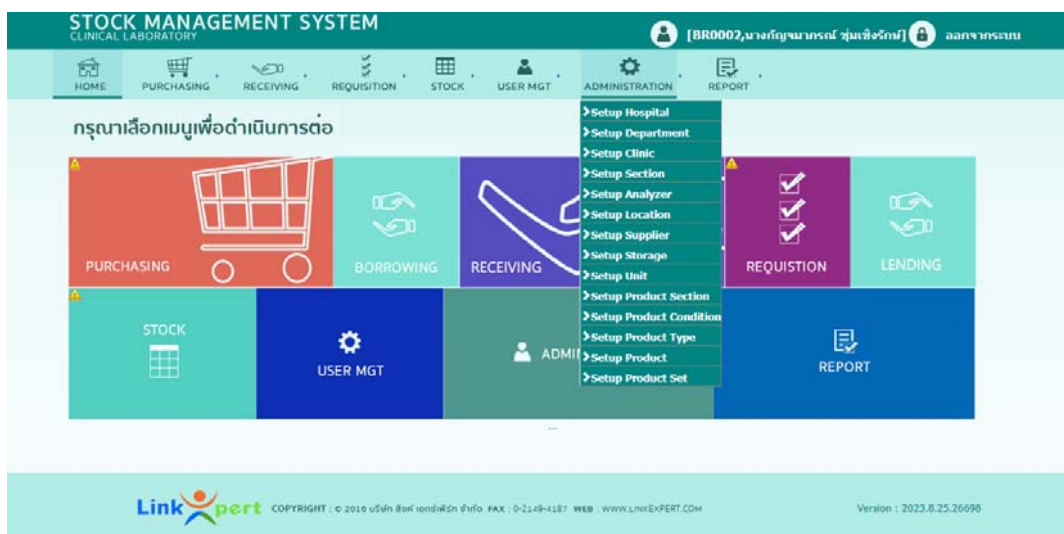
STOCK MANAGEMENT SYSTEM
CLINICAL LABORATORY

[BR0002,นางกัญจนาภรณ์ ชุ่มเชิงรักษ์] ออกจากระบบ

HOME PURCHASING RECEIVING REQUISITION STOCK USER MGT ADMINISTRATION REPORT

กรุณาเลือกเมนูเพื่อดำเนินการต่อ

>Setup Hospital
>Setup Department
>Setup Clinic
>Setup Section
>Setup Analyzer
>Setup Location
>Setup Supplier
>Setup Storage
>Setup Unit
>Setup Product Section
>Setup Product Condition
>Setup Product Type
>Setup Product
>Setup Product Set

PURCHASING BORROWING RECEIVING REQUISTION LENDING

STOCK USER MGT ADMI REPORT

LinkXpert COPYRIGHT : © 2016 บริษัท ลิงค์ เอกซ์เพิร์ท จำกัด FAX : 0-2149-4187 WEB : WWW.LINKEXPERT.COM

Version : 2023.8.25.26698